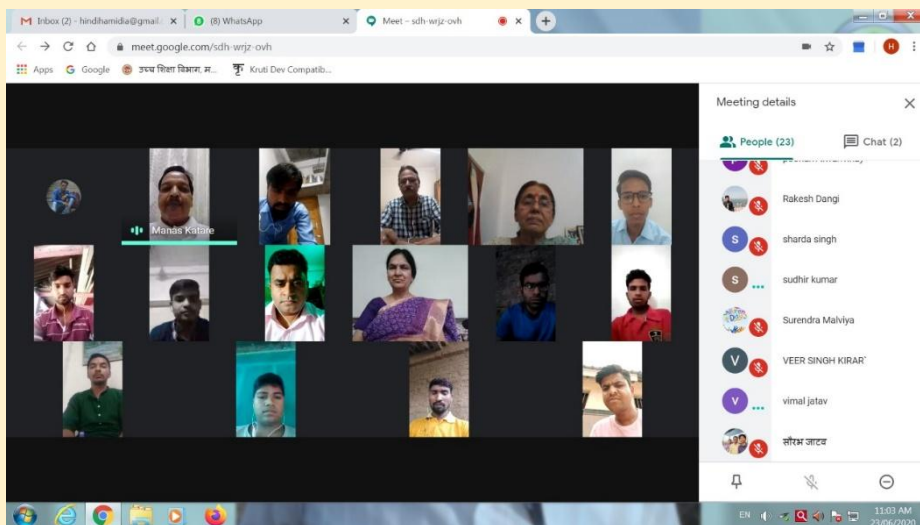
Inbox (2) - hindihamidia@gmail.
(8) WhatsApp
Meet – sdh-wrjz-ovh
meet.google.com/sdh-wrjz-ovh
Apps
Google
उच्च शिक्षा विभाग, म...
Kruti Dev Compatib...

Manas Katare

Meeting details
People (23)
Chat (2)
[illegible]
Rakesh Dangi
sharda singh
sudhir kumar
Surendra Malviya
VEER SINGH KIRAR
vimal jatav
सौरभ जाटव

EN
11:03 AM
23/06/2020